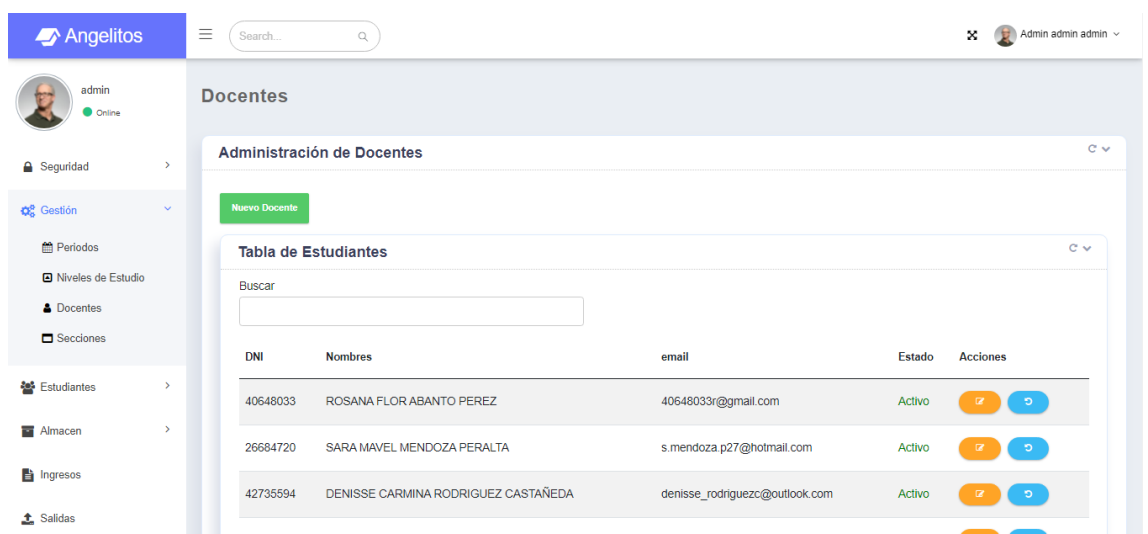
Angelitos

Search...

Admin admin admin

admin
Online

Seguridad

Gestión

Periodos

Niveles de Estudio

Docentes

Secciones

Estudiantes

Almacen

Ingresos

Salidas

Docentes

Administración de Docentes

Nuevo Docente

Tabla de Estudiantes

Buscar

| DNI | Nombres | email | Estado | Acciones |
|---|---|---|---|---|
| 40648033 | ROSANA FLOR ABANTO PEREZ | 40648033r@gmail.com | Activo | |
| 26684720 | SARA MAVEL MENDOZA PERALTA | s.mendoza.p27@hotmail.com | Activo | |
| 42735594 | DENISSE CARMINA RODRIGUEZ CASTAÑEDA | denisse_rodriguezc@outlook.com | Activo | |